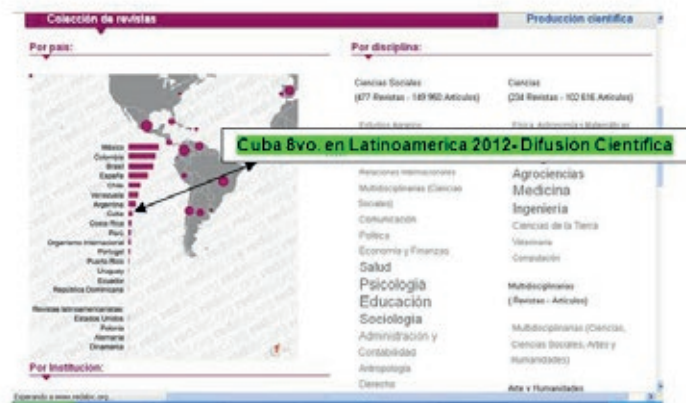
Colección de revistas

Producción científica

Por país:

México
Colombia
Brasil
España
Chile
Venezuela
Argentina
Cuba
Costa Rica
Perú
Organismo internacional
Portugal
Puerto Rico
Uruguay
Ecuador
República Dominicana

Revistas latinoamericanas
Estados Unidos
Polonia
Alemania
Dinamarca

Por institución:

Por disciplina:

Ciencias Sociales
(477 Revistas - 149 960 Artículos)

Estudios Agrarios
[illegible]
Relaciones internacionales
Multidisciplinarias (Ciencias Sociales)
Comunicación
Política
Economía y Finanzas
Salud
Psicología
Educación
Sociología
Administración y Contabilidad
Antropología
Derecho

Ciencias
(234 Revistas - 102 616 Artículos)

Física, Astronomía y Matemáticas
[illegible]
Agrociencias
Medicina
Ingeniería
Ciencias de la Tierra
Veterinaria
Computación

Multidisciplinarias
( Revistas - Artículos)

Multidisciplinarias (Ciencias, Ciencias Sociales, Artes y Humanidades)

Arte y Humanidades

Cuba 8vo. en Latinoamerica 2012- Difusion Cientifica

Esperando a www.redalyc.org...